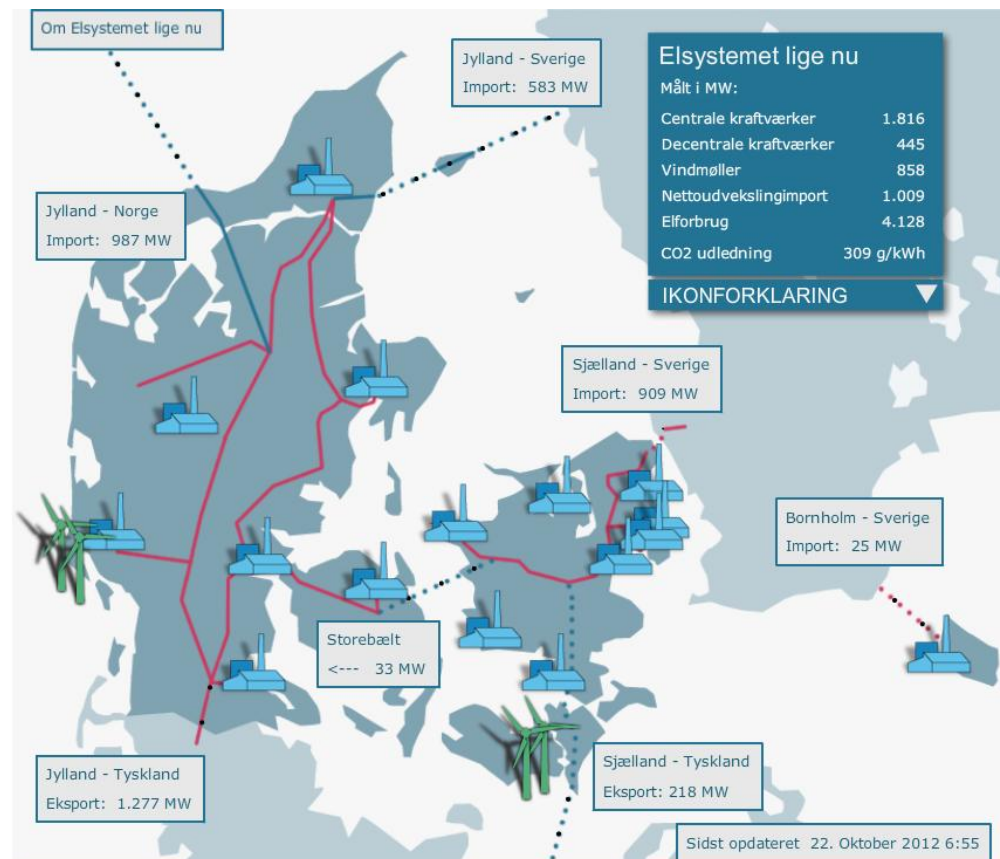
Om Elsystemet lige nu

Jylland - Sverige
Import: 583 MW

Elsystemet lige nu
Målt i MW:

| | |
|---|---|
| Centrale kraftværker | 1.816 |
| Decentrale kraftværker | 445 |
| Vindmøller | 858 |
| Nettoudvekslingimport | 1.009 |
| Elforbrug | 4.128 |
| CO2 udledning | 309 g/kWh |

IKONFORKLARING

Jylland - Norge
Import: 987 MW

Sjælland - Sverige
Import: 909 MW

Bornholm - Sverige
Import: 25 MW

Storebælt
<--- 33 MW

Jylland - Tyskland
Eksport: 1.277 MW

Sjælland - Tyskland
Eksport: 218 MW

Sidst opdateret 22. Oktober 2012 6:55